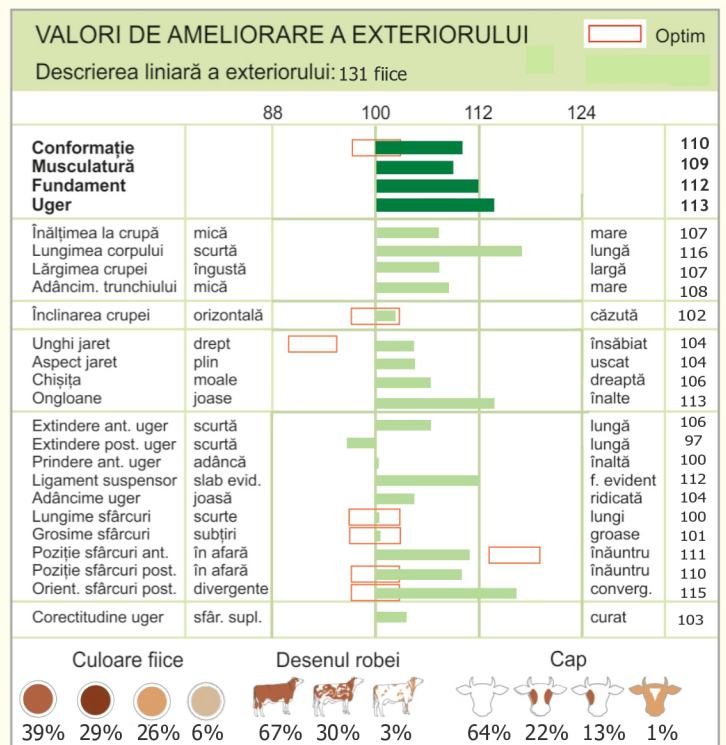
VALORI DE AMELIORARE A EXTERIORULUI

Optim

Descrierea liniară a exteriorului: 131 fiice

| | | 88 | 100 | 112 | 124 | |
|---|---|---|---|---|---|---|
| Conformație | | | | | | 110 |
| Musculatură | | | | | | 109 |
| Fundament | | | | | | 112 |
| Uger | | | | | | 113 |
| Înălțimea la crupă | mică | | | | mare | 107 |
| Lungimea corpului | scurtă | | | | lungă | 116 |
| Lărgimea crupei | îngustă | | | | largă | 107 |
| Adâncim. trunchiului | mică | | | | mare | 108 |
| Înclinarea crupei | orizontală | | | | căzută | 102 |
| Unghi jaret | drept | | | | însăbiat | 104 |
| Aspect jaret | plin | | | | uscat | 104 |
| Chișița | moale | | | | dreaptă | 106 |
| Ongloane | joase | | | | înalte | 113 |
| Extindere ant. uger | scurtă | | | | lungă | 106 |
| Extindere post. uger | scurtă | | | | lungă | 97 |
| Prindere ant. uger | adâncă | | | | înaltă | 100 |
| Ligament suspensor | slab evid. | | | | f. evident | 112 |
| Adâncime uger | joasă | | | | ridicată | 104 |
| Lungime sfârcuri | scurte | | | | lungi | 100 |
| Grosime sfârcuri | subțiri | | | | groase | 101 |
| Poziție sfârcuri ant. | în afară | | | | înăuntru | 111 |
| Poziție sfârcuri post. | în afară | | | | înăuntru | 110 |
| Orient. sfârcuri post. | divergente | | | | converg. | 115 |
| Corectitudine uger | sfâr. supl. | | | | curat | 103 |

Culoare fiice
39% 29% 26% 6%

Desenul robei
67% 30% 3%

Cap
64% 22% 13% 1%